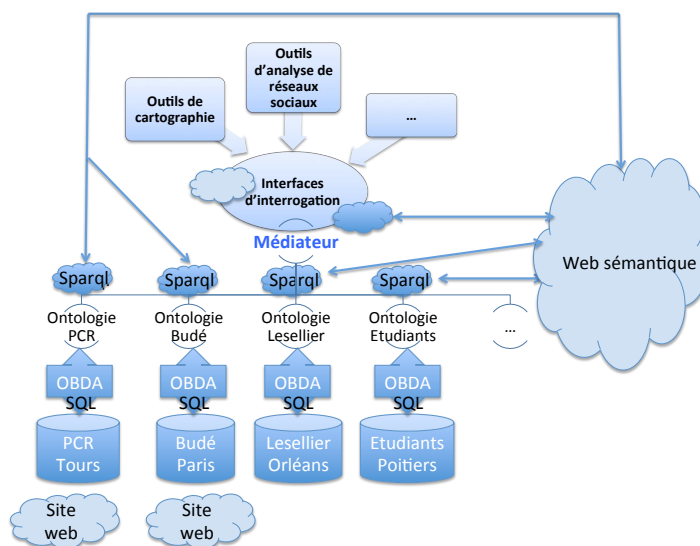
Outils d'analyse de réseaux sociaux

Outils de cartographie

...

Interfaces d'interrogation

Médiateur

Web sémantique

Sparql
Ontologie PCR
OBDA SQL
PCR Tours

Sparql
Ontologie Budé
OBDA SQL
Budé Paris

Sparql
Ontologie Lesellier
OBDA SQL
Lesellier Orléans

Sparql
Ontologie Etudiants
OBDA SQL
Etudiants Poitiers

...

Site web

Site web